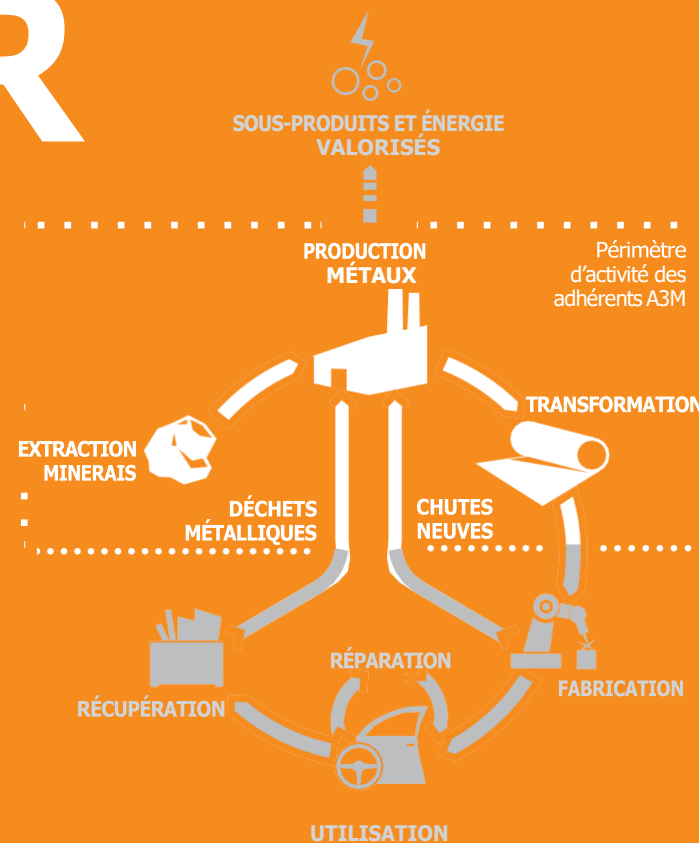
R

SOUS-PRODUITS ET ÉNERGIE VALORISÉS

PRODUCTION MÉTAUX

Périmètre d'activité des adhérents A3M

TRANSFORMATION

EXTRACTION MINERAIS

DÉCHETS MÉTALLIQUES

CHUTES NEUVES

RÉPARATION

FABRICATION

RÉCUPÉRATION

UTILISATION